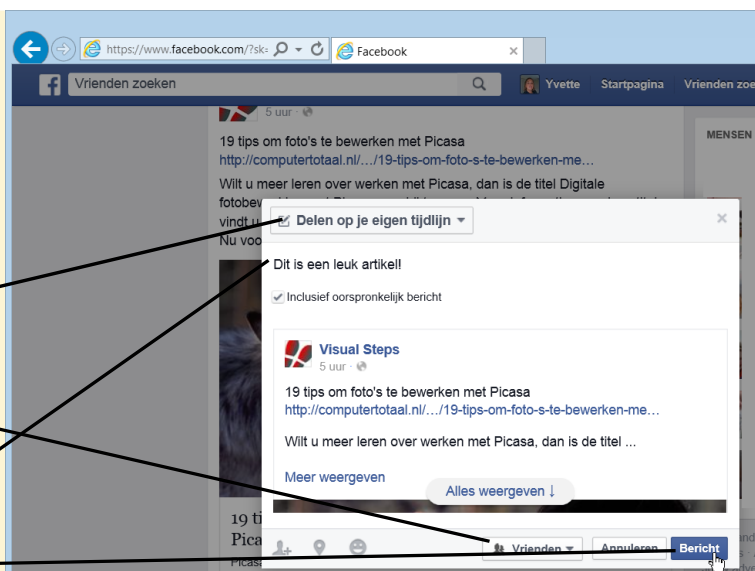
https://www.facebook.com/?sk=
Facebook
Vriendenzoeken
Yvette Startpagina Vrienden zoe

5 uur
19 tips om foto's te bewerken met Picasa
http://computertotaal.nl/…/19-tips-om-foto-s-te-bewerken-me…
Wilt u meer leren over werken met Picasa, dan is de titel Digitale fotobew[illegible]
vindt u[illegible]
Nu voo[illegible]

MENSEN

Delen op je eigen tijdlijn
Dit is een leuk artikel!
Inclusief oorspronkelijk bericht
Visual Steps
5 uur
19 tips om foto's te bewerken met Picasa
http://computertotaal.nl/…/19-tips-om-foto-s-te-bewerken-me…
Wilt u meer leren over werken met Picasa, dan is de titel ...
Meer weergeven
Alles weergeven
19 ti
Pica
Vrienden
Annuleren
Bericht